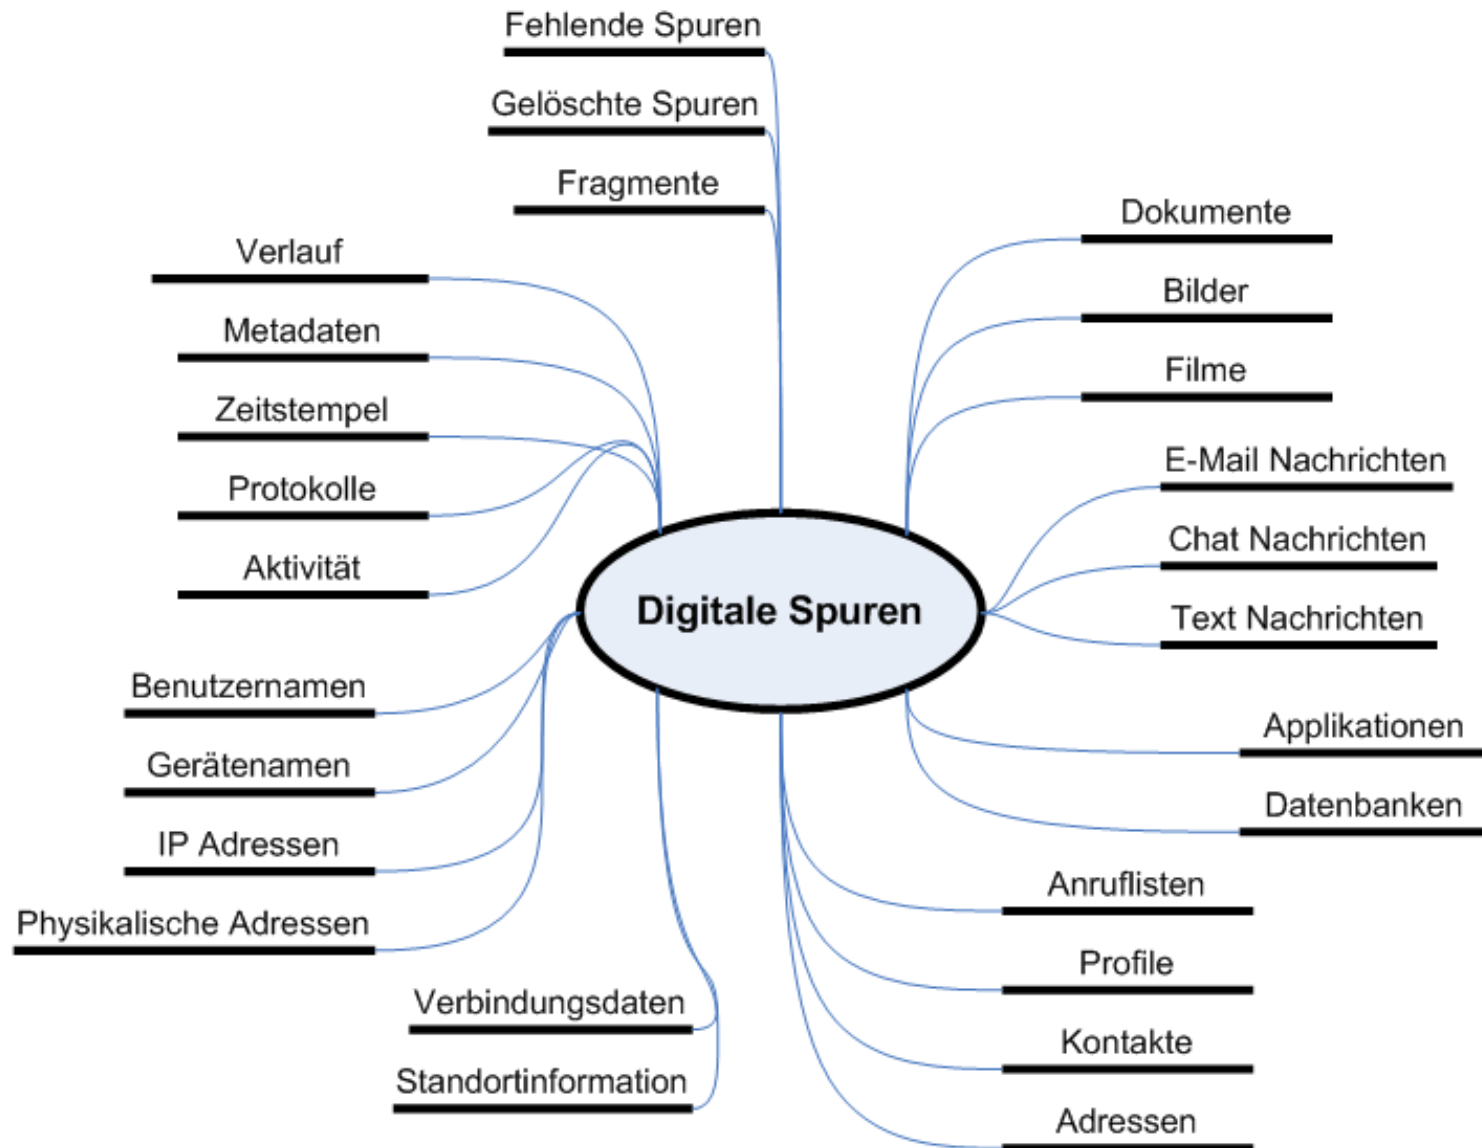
Digitale Spuren

Fehlende Spuren
Gelöschte Spuren
Fragmente

Verlauf
Metadaten
Zeitstempel
Protokolle
Aktivität

Dokumente
Bilder
Filme
E-Mail Nachrichten
Chat Nachrichten
Text Nachrichten

Benutzernamen
Gerätenamen
IP Adressen
Physikalische Adressen

Applikationen
Datenbanken

Anruflisten
Profile
Kontakte
Adressen

Verbindungsdaten
Standortinformation